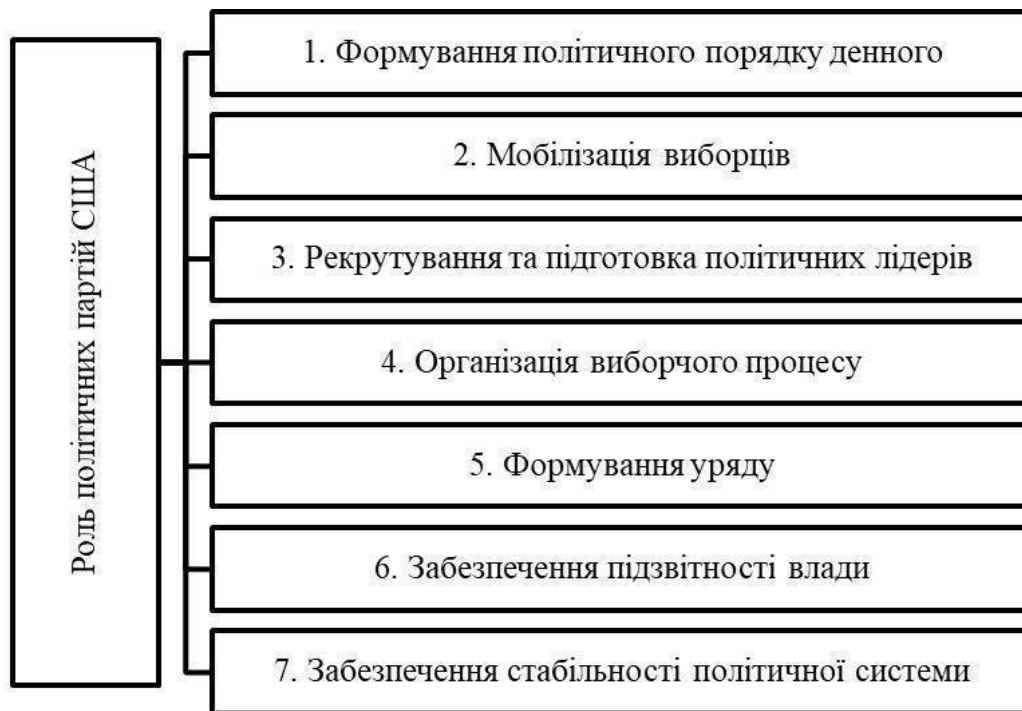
Роль політичних партій США

1. Формування політичного порядку денного

2. Мобілізація виборців

3. Рекрутування та підготовка політичних лідерів

4. Організація виборчого процесу

5. Формування уряду

6. Забезпечення підзвітності влади

7. Забезпечення стабільності політичної системи